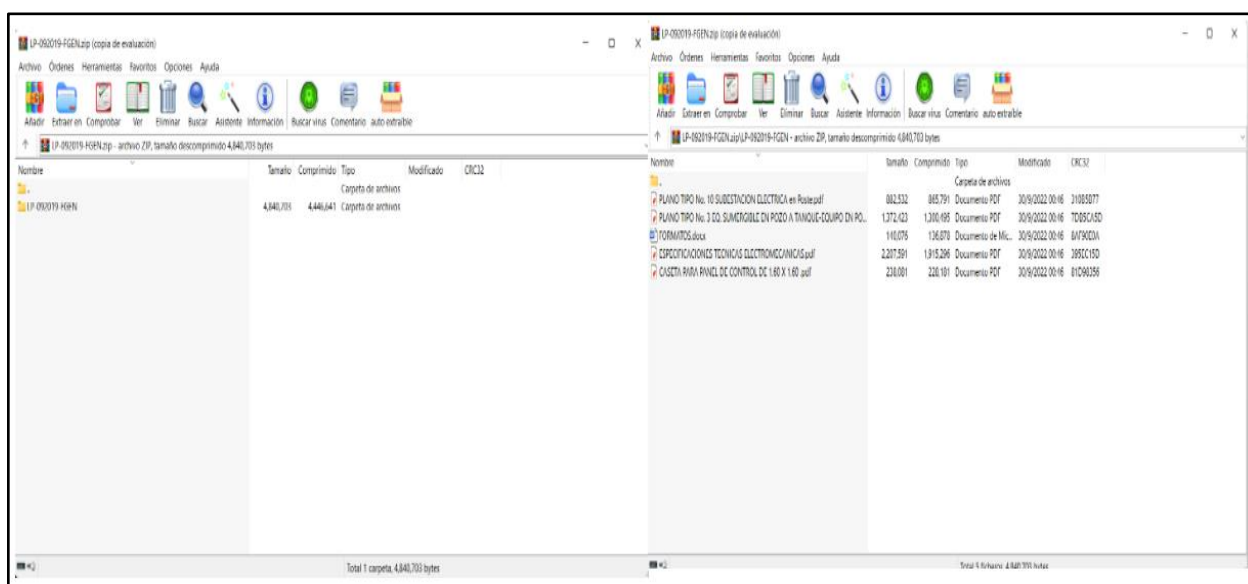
LP-092019-FGEN.zip (copia de evaluación)

Archivo Órdenes Herramientas Favoritos Opciones Ayuda

Añadir Extraer en Comprobar Ver Eliminar Buscar Asistente Información Buscar virus Comentario auto extraíble

LP-092019-FGEN.zip - archivo ZIP, tamaño descomprimido 4,840,703 bytes

| Nombre | Tamaño | Comprimido | Tipo | Modificado | CRC32 |
|---|---|---|---|---|---|
| .. | | | Carpeta de archivos | | |
| LP-092019-FGEN | 4,840,703 | 4,446,641 | Carpeta de archivos | | |

Total 1 carpeta, 4,840,703 bytes

LP-092019-FGEN.zip (copia de evaluación)

Archivo Órdenes Herramientas Favoritos Opciones Ayuda

Añadir Extraer en Comprobar Ver Eliminar Buscar Asistente Información Buscar virus Comentario auto extraíble

LP-092019-FGEN.zip\LP-092019-FGEN - archivo ZIP, tamaño descomprimido 4,840,703 bytes

| Nombre | Tamaño | Comprimido | Tipo | Modificado | CRC32 |
|---|---|---|---|---|---|
| .. | | | Carpeta de archivos | | |
| PLANO TIPO No. 10 SUBESTACION ELECTRICA en Poste.pdf | 882,532 | 865,791 | Documento PDF | 30/9/2022 00:46 | 31085D77 |
| PLANO TIPO No. 3 EQ. SUMERGIBLE EN POZO A TANQUE-EQUIPO EN PO... | 1,372,423 | 1,300,495 | Documento PDF | 30/9/2022 00:46 | 7D85CA5D |
| FORMATOS.docx | 140,076 | 136,878 | Documento de Mic... | 30/9/2022 00:46 | 8AF90D0A |
| ESPECIFICACIONES TECNICAS ELECTROMECANICAS.pdf | 2,207,591 | 1,915,296 | Documento PDF | 30/9/2022 00:46 | 395CC15D |
| CASETA PARA PANEL DE CONTROL DE 1.60 X 1.60 .pdf | 238,081 | 228,181 | Documento PDF | 30/9/2022 00:46 | 81D96356 |

Total 5 ficheros, 4,840,703 bytes